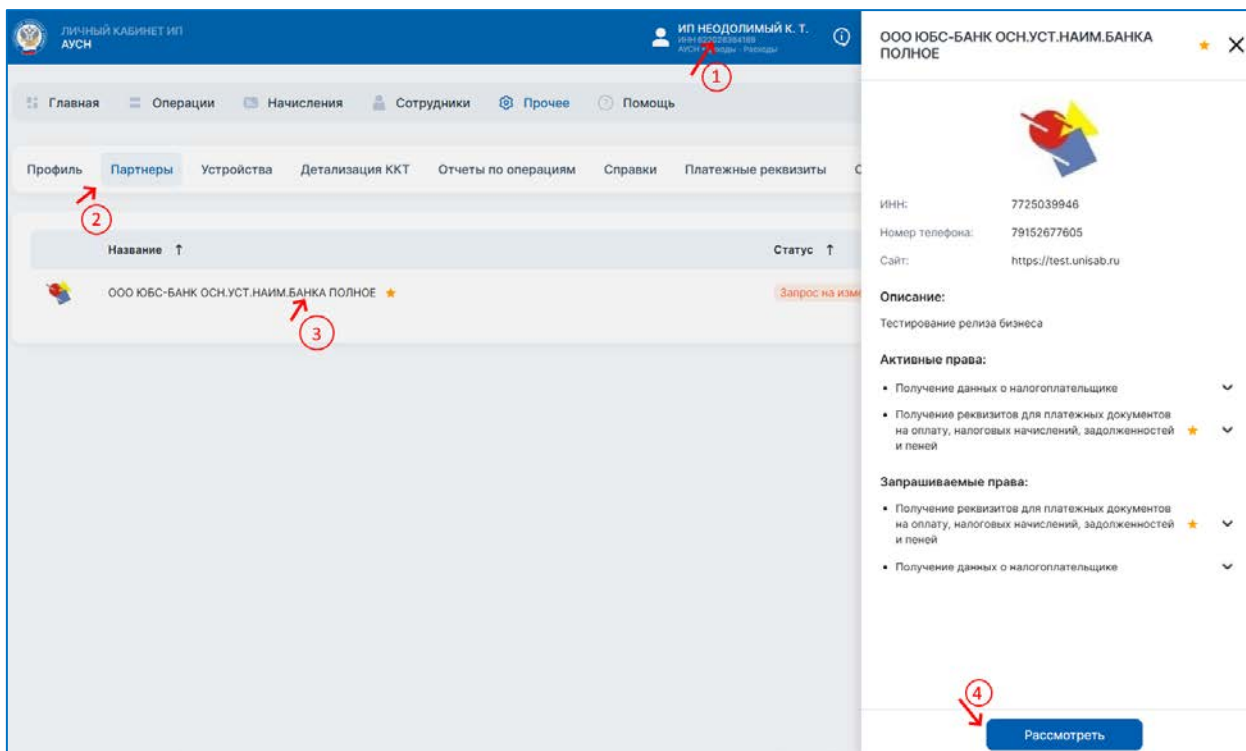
ЛИЧНЫЙ КАБИНЕТ ИП
АУСН

ИП НЕОДОЛИМЫЙ К. Т.
ИНН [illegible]
АУСН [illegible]

1

Главная
Операции
Начисления
Сотрудники
Прочее
Помощь

Профиль
Партнеры
Устройства
Детализация ККТ
Отчеты по операциям
Справки
Платежные реквизиты
С

2

| Название ↑ | Статус ↑ |
|---|---|
| ООО ЮБС-БАНК ОСН.УСТ.НАИМ.БАНКА ПОЛНОЕ ★ | Запрос на изме |

3

ООО ЮБС-БАНК ОСН.УСТ.НАИМ.БАНКА ПОЛНОЕ ★ ×

ИНН: 7725039946
Номер телефона: 79152677605
Сайт: https://test.unisab.ru

Описание:
Тестирование релиза бизнеса

Активные права:
• Получение данных о налогоплательщике
• Получение реквизитов для платежных документов на оплату, налоговых начислений, задолженностей и пеней ★

Запрашиваемые права:
• Получение реквизитов для платежных документов на оплату, налоговых начислений, задолженностей и пеней ★
• Получение данных о налогоплательщике

4

Рассмотреть